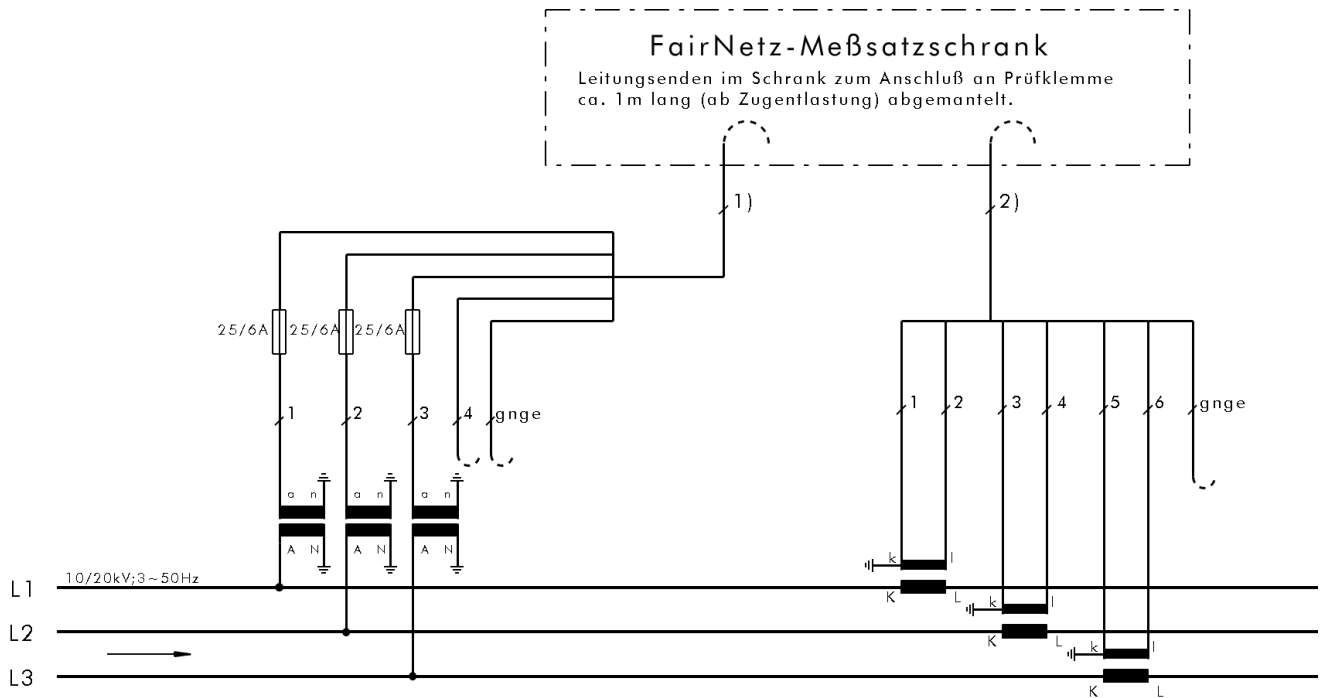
FairNetz-Meßsatzschrank
Leitungsenden im Schrank zum Anschluß an Prüfklemme ca. 1m lang (ab Zugentlastung) abgemantelt.

1)

2)

25/6A 25/6A 25/6A

1 2 3 4 gnge

a n a n a n
A N A N A N

1 2 3 4 5 6 gnge

k l
K L
k l
K L
k l
K L

10/20kV;3~50Hz

L1
L2
L3